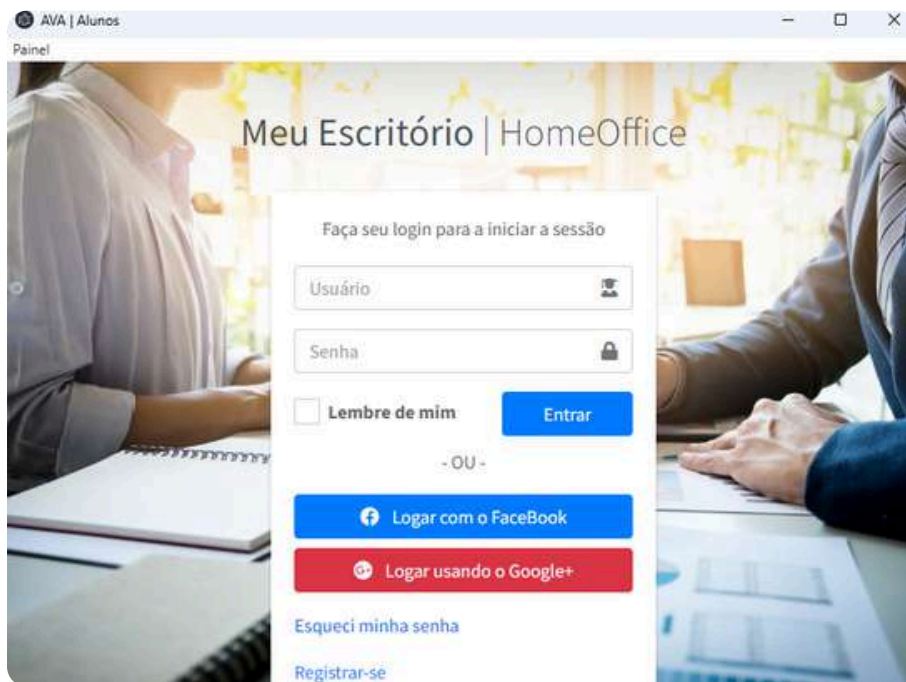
AVA | Alunos

Painel

Meu Escritório | HomeOffice

Faça seu login para a iniciar a sessão

Usuário

Senha

Lembre de mim

Entrar

- OU -

Logar com o FaceBook

Logar usando o Google+

Esqueci minha senha

Registrar-se